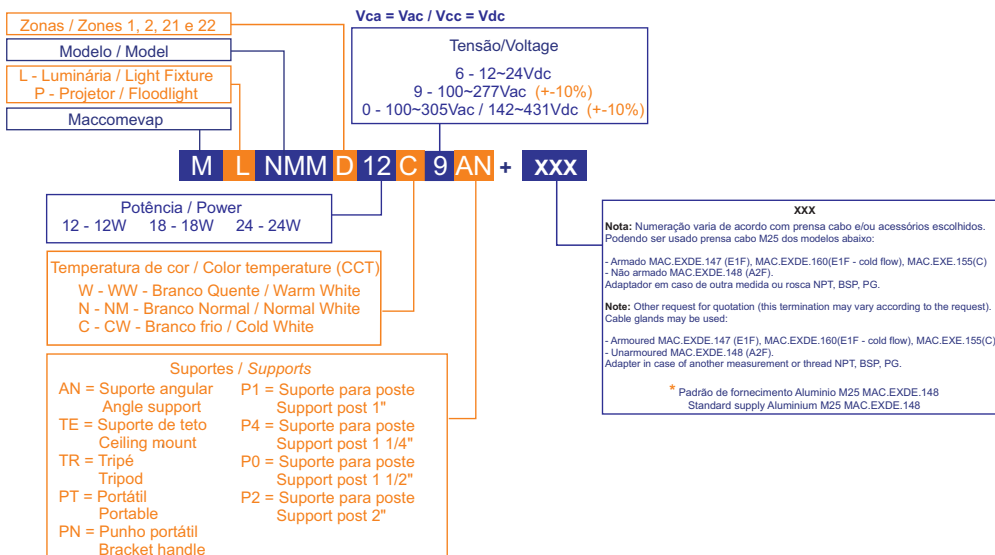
Zonas / Zones 1, 2, 21 e 22

Modelo / Model

L - Luminária / Light Fixture
P - Projetor / Floodlight

Maccomevap

Vca = Vac / Vcc = Vdc

Tensão/Voltage
6 - 12~24Vdc
9 - 100~277Vac (+-10%)
0 - 100~305Vac / 142~431Vdc (+-10%)

M L NMM D 12 C 9 AN + xxx

Potência / Power
12 - 12W 18 - 18W 24 - 24W

Temperatura de cor / Color temperature (CCT)
W - WW - Branco Quente / Warm White
N - NM - Branco Normal / Normal White
C - CW - Branco frio / Cold White

Suportes / Supports
AN = Suporte angular
Angle support
TE = Suporte de teto
Ceiling mount
TR = Tripé
Tripod
PT = Portátil
Portable
PN = Punho portátil
Bracket handle
P1 = Suporte para poste
Support post 1"
P4 = Suporte para poste
Support post 1 1/4"
P0 = Suporte para poste
Support post 1 1/2"
P2 = Suporte para poste
Support post 2"

XXX
Nota: Numeração varia de acordo com prensa cabo e/ou acessórios escolhidos. Podendo ser usado prensa cabo M25 dos modelos abaixo:

- Armado MAC.EXDE.147 (E1F), MAC.EXDE.160(E1F - cold flow), MAC.EXE.155(C)
- Não armado MAC.EXDE.148 (A2F).
Adaptador em caso de outra medida ou rosca NPT, BSP, PG.

Note: Other request for quotation (this termination may vary according to the request). Cable glands may be used:

- Armoured MAC.EXDE.147 (E1F), MAC.EXDE.160(E1F - cold flow), MAC.EXE.155(C)
- Unarmoured MAC.EXDE.148 (A2F).
Adapter in case of another measurement or thread NPT, BSP, PG.

* Padrão de fornecimento Aluminio M25 MAC.EXDE.148
Standard supply Aluminium M25 MAC.EXDE.148